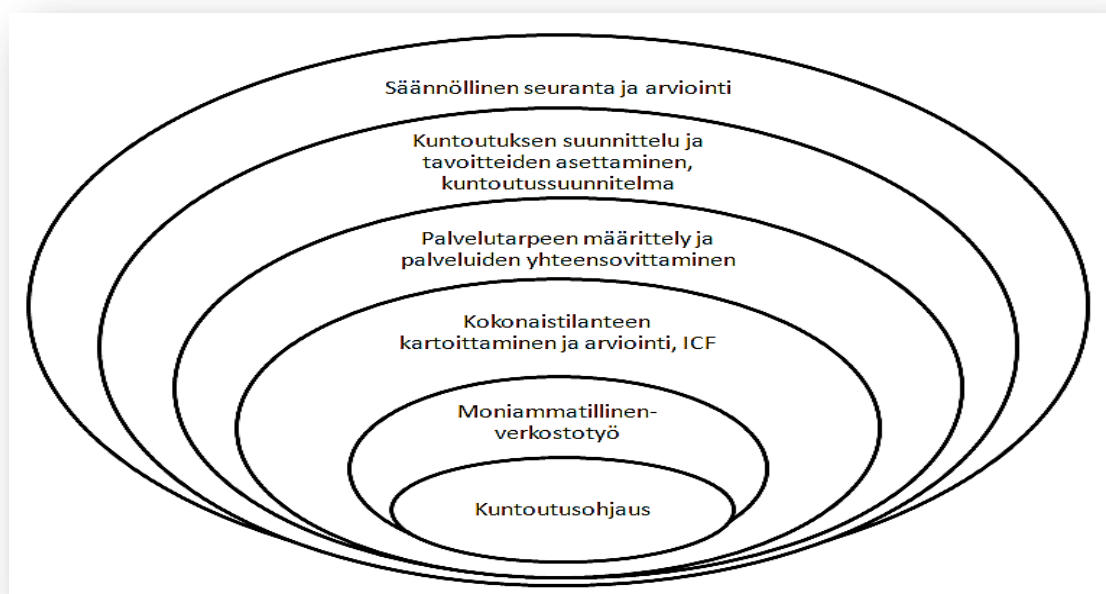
Säännöllinen seuranta ja arviointi

Kuntoutuksen suunnittelu ja tavoitteiden asettaminen, kuntoutussuunnitelma

Palvelutarpeen määrittely ja palveluiden yhteensovittaminen

Kokonaistilanteen kartoittaminen ja arviointi, ICF

Moniammatillinen-verkostotyö

Kuntoutusohjaus